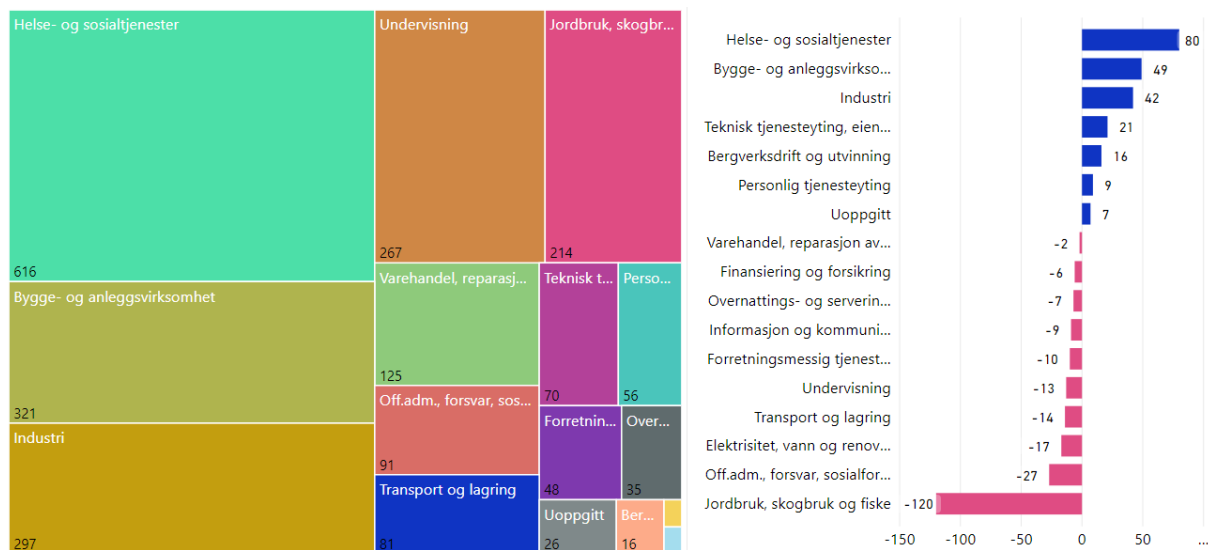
Helse- og sosialtjenester
616
Undervisning
267
Jordbruk, skogbr...
214
Bygge- og anleggsvirksomhet
321
Varehandel, reparasj...
125
Teknisk t...
70
Perso...
56
Industri
297
Off.adm., forsvar, sos...
91
Forretnin...
48
Over...
35
Transport og lagring
81
Uoppgitt
26
Ber...
16

Helse- og sosialtjenester 80
Bygge- og anleggsvirkso... 49
Industri 42
Teknisk tjenesteyting, eien... 21
Bergverksdrift og utvinning 16
Personlig tjenesteyting 9
Uoppgitt 7
Varehandel, reparasjon av... -2
Finansiering og forsikring -6
Overnattings- og serverin... -7
Informasjon og kommuni... -9
Forretningsmessig tjenest... -10
Undervisning -13
Transport og lagring -14
Elektrisitet, vann og renov... -17
Off.adm., forsvar, sosialfor... -27
Jordbruk, skogbruk og fiske -120
-150 -100 -50 0 50